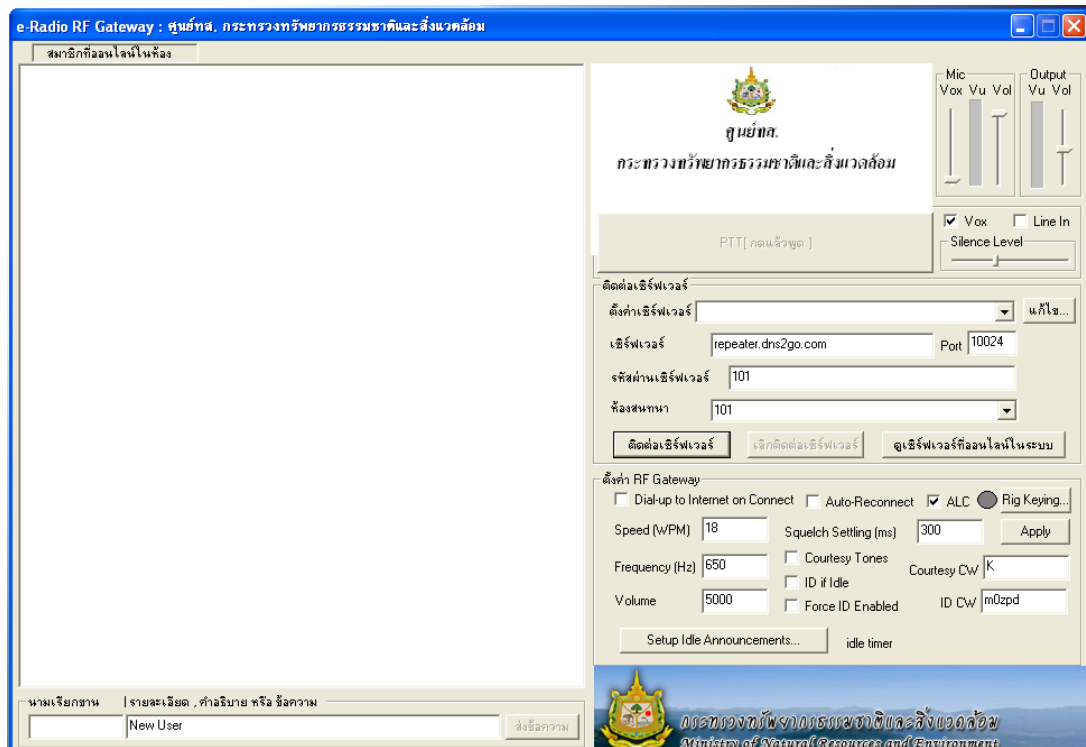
e-Radio RF Gateway : ศูนย์ทส. กระทรวงทรัพยากรธรรมชาติและสิ่งแวดล้อม

สมาชิกที่ออนไลน์ในห้อง

ศูนย์ทส.
กระทรวงทรัพยากรธรรมชาติและสิ่งแวดล้อม

Mic
Vox Vu Vol
Output
Vu Vol

PTT [ กดแล้วพูด ]

Vox
Line In
Silence Level

ติดต่อเซิร์ฟเวอร์
ตั้งค่าเซิร์ฟเวอร์
แก้ไข...
เซิร์ฟเวอร์ repeater.dns2go.com
Port 10024
รหัสผ่านเซิร์ฟเวอร์ 101
ห้องสนทนา 101
ติดต่อเซิร์ฟเวอร์
เลิกติดต่อเซิร์ฟเวอร์
ดูเซิร์ฟเวอร์ที่ออนไลน์ในระบบ

ตั้งค่า RF Gateway
Dial-up to Internet on Connect
Auto-Reconnect
ALC
Rig Keying...
Speed (WPM) 18
Squelch Settling (ms) 300
Apply
Courtesy Tones
Frequency (Hz) 650
ID if Idle
Courtesy CW K
Volume 5000
Force ID Enabled
ID CW m0zpd
Setup Idle Announcements...
idle timer

นามเรียกขาน
รายละเอียด , คำอธิบาย หรือ ข้อความ
New User
ส่งข้อความ

กระทรวงทรัพยากรธรรมชาติและสิ่งแวดล้อม
Ministry of Natural Resources and Environment